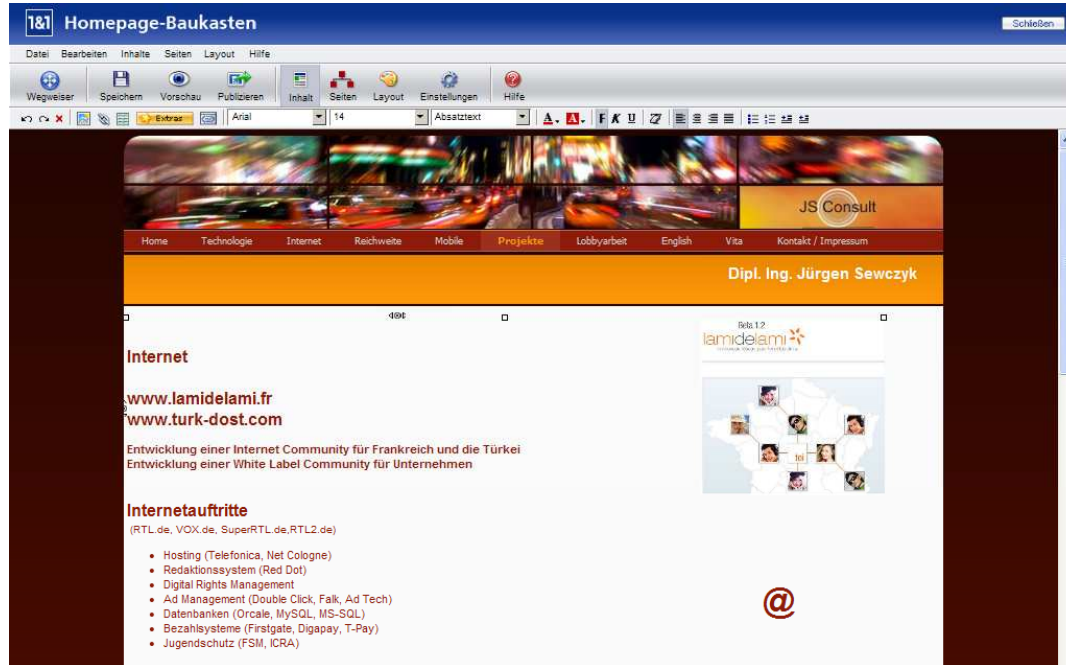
1&1 Homepage-Baukasten

Schließen

Datei Bearbeiten Inhalte Seiten Layout Hilfe

Wegweiser Speichern Vorschau Publizieren Inhalt Seiten Layout Einstellungen Hilfe

Extras Arial 14 Absatztext

F K U

JS Consult

Home Technologie Internet Reichweite Mobile Projekte Lobbyarbeit English Vita Kontakt / Impressum

Dipl. Ing. Jürgen Sewczyk

Internet

www.lamidelami.fr
www.turk-dost.com

Entwicklung einer Internet Community für Frankreich und die Türkei
Entwicklung einer White Label Community für Unternehmen

Internetauftritte

(RTL.de, VOX.de, SuperRTL.de,RTL2.de)

- Hosting (Telefonica, Net Cologne)
- Redaktionssystem (Red Dot)
- Digital Rights Management
- Ad Management (Double Click, Falk, Ad Tech)
- Datenbanken (Orcale, MySQL, MS-SQL)
- Bezahlsysteme (Firstgate, Digapay, T-Pay)
- Jugendschutz (FSM, ICRA)

Beta 1.2
lamidelami

@